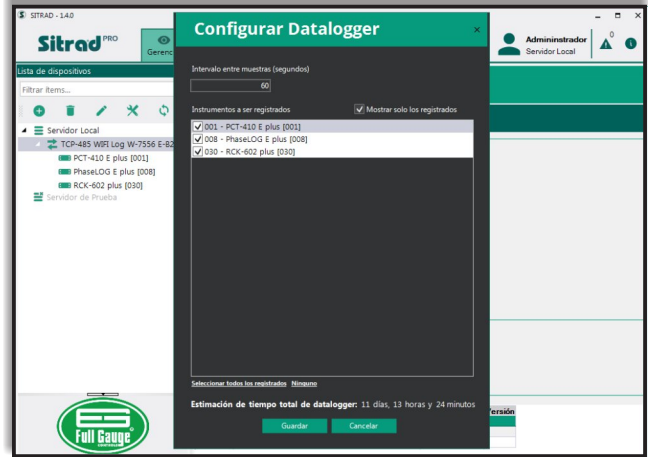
SITRAD - 1.4.0

Sitrad PRO

Gerenc

Admininstrador
Servidor Local

0

Lista de dispositivos

Filtrar ítems...

Servidor Local
TCP-485 WIFI Log W-7556 E-82
PCT-410 E plus [001]
PhaseLOG E plus [008]
RCK-602 plus [030]
Servidor de Prueba

Full Gauge

Configurar Datalogger

Intervalo entre muestras (segundos)

60

Instrumentos a ser registrados

Mostrar solo los registrados

001 - PCT-410 E plus [001]
008 - PhaseLOG E plus [008]
030 - RCK-602 plus [030]

Seleccionar todos los registrados Ninguno

Estimación de tiempo total de datalogger: 11 días, 13 horas y 24 minutos

Guardar
Cancelar

Versión